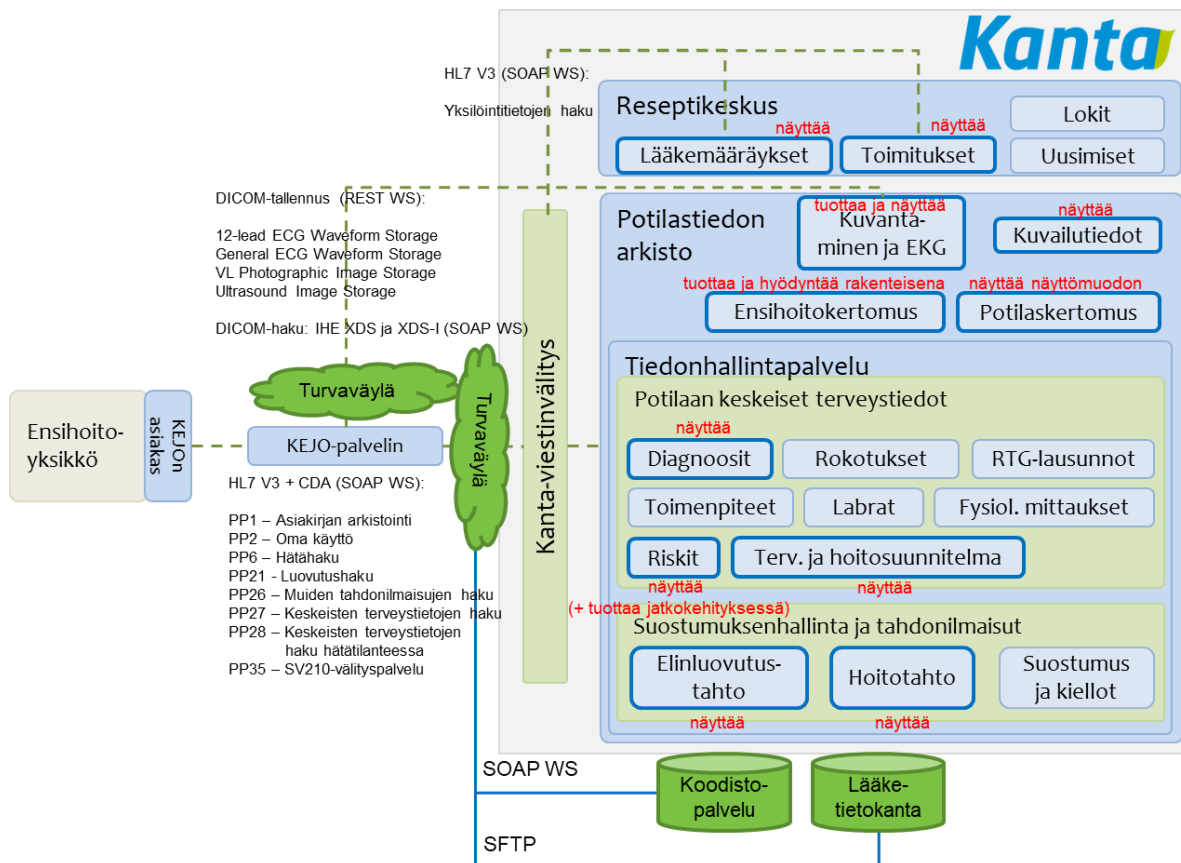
Kanta

HL7 V3 (SOAP WS):

Yksilöintitietojen haku

Reseptikeskus

näyttää

Lääkemääräykset

näyttää

Toimitukset

Lokit

Uusimiset

DICOM-tallennus (REST WS):

12-lead ECG Waveform Storage
General ECG Waveform Storage
VL Photographic Image Storage
Ultrasound Image Storage

DICOM-haku: IHE XDS ja XDS-I (SOAP WS)

Potilastiedon arkisto

tuottaa ja näyttää

Kuvantaminen ja EKG

näyttää

Kuvailutiedot

tuottaa ja hyödyntää rakenteisena

Ensihoitokertomus

näyttää näyttömuodon

Potilaskertomus

Tiedonhallintapalvelu

Potilaan keskeiset terveystiedot

näyttää

Diagnoosit

Rokotukset

RTG-lausunnot

Toimenpiteet

Labrat

Fysiol. mittaukset

Riskit

Terv. ja hoitosuunnitelma

näyttää

näyttää

(+ tuottaa jatkokehityksessä)

Suostumuksenhallinta ja tahdonilmaisut

Elinluovutustahto

Hoitotahto

Suostumus ja kiellot

näyttää

näyttää

Turvaväylä

Turvaväylä

Kanta-viestinvälitys

Ensihoitoyksikkö

KEJOn asiakas

KEJO-palvelin

HL7 V3 + CDA (SOAP WS):

PP1 – Asiakirjan arkistointi
PP2 – Oma käyttö
PP6 – Hätähaku
PP21 - Luovutushaku
PP26 – Muiden tahdonilmaisujen haku
PP27 – Keskeisten terveystietojen haku
PP28 – Keskeisten terveystietojen haku hätätilanteessa
PP35 – SV210-välityspalvelu

SOAP WS

SFTP

Koodistopalvelu

Lääketietokanta